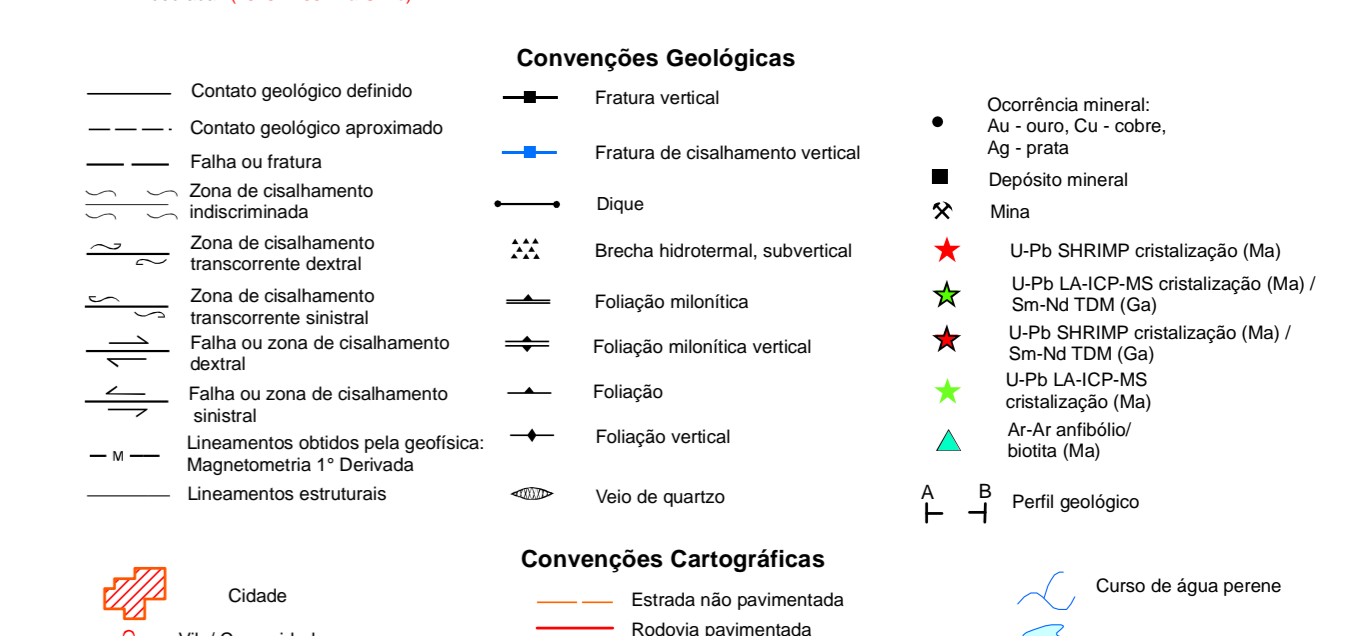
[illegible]

Convenções Geológicas

Contato geológico definido

Contato geológico aproximado

Falha ou fratura

Zona de cisalhamento indiscriminada

Zona de cisalhamento transcorrente dextral

Zona de cisalhamento transcorrente sinistral

Falha ou zona de cisalhamento dextral

Falha ou zona de cisalhamento sinistral

M

Lineamentos obtidos pela geofísica: Magnetometria 1° Derivada

Lineamentos estruturais

Fratura vertical

Fratura de cisalhamento vertical

Dique

Brecha hidrotermal, subvertical

Foliação milonítica

Foliação milonítica vertical

Foliação

Foliação vertical

Veio de quartzo

Ocorrência mineral: Au - ouro, Cu - cobre, Ag - prata

Depósito mineral

Mina

U-Pb SHRIMP cristalização (Ma)

U-Pb LA-ICP-MS cristalização (Ma) / Sm-Nd TDM (Ga)

U-Pb SHRIMP cristalização (Ma) / Sm-Nd TDM (Ga)

U-Pb LA-ICP-MS cristalização (Ma)

Ar-Ar anfibólio/ biotita (Ma)

A B

Perfil geológico

Convenções Cartográficas

Cidade

Vila / Comunidade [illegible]

Estrada não pavimentada

Rodovia pavimentada

Curso de água perene